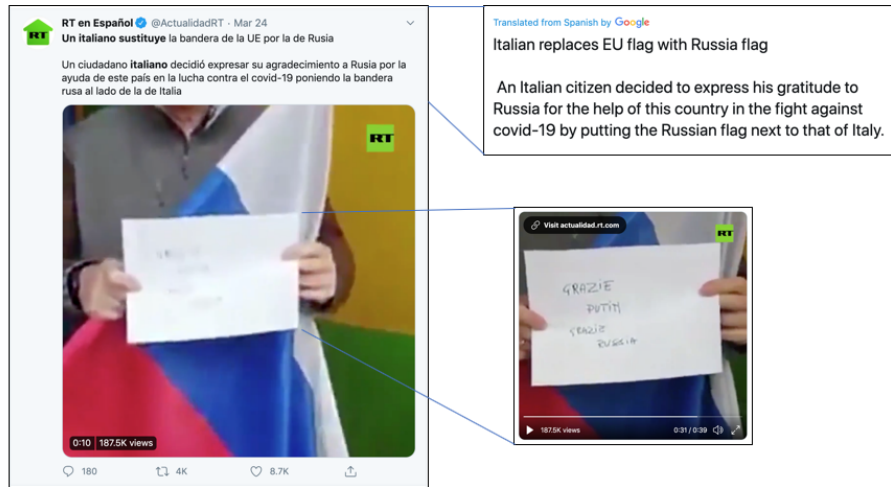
RT en Español @ActualidadRT · Mar 24
Un italiano sustituye la bandera de la UE por la de Rusia

Un ciudadano italiano decidió expresar su agradecimiento a Rusia por la ayuda de este país en la lucha contra el covid-19 poniendo la bandera rusa al lado de la de Italia

RT

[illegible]

0:10 187.5K views

180 4K 8.7K

Translated from Spanish by Google

Italian replaces EU flag with Russia flag

An Italian citizen decided to express his gratitude to Russia for the help of this country in the fight against covid-19 by putting the Russian flag next to that of Italy.

Visit actualidad.rt.com

RT

GRAZIE
PUTIN
GRAZIE
RUSSIA

187.5K views 0:31 / 0:39